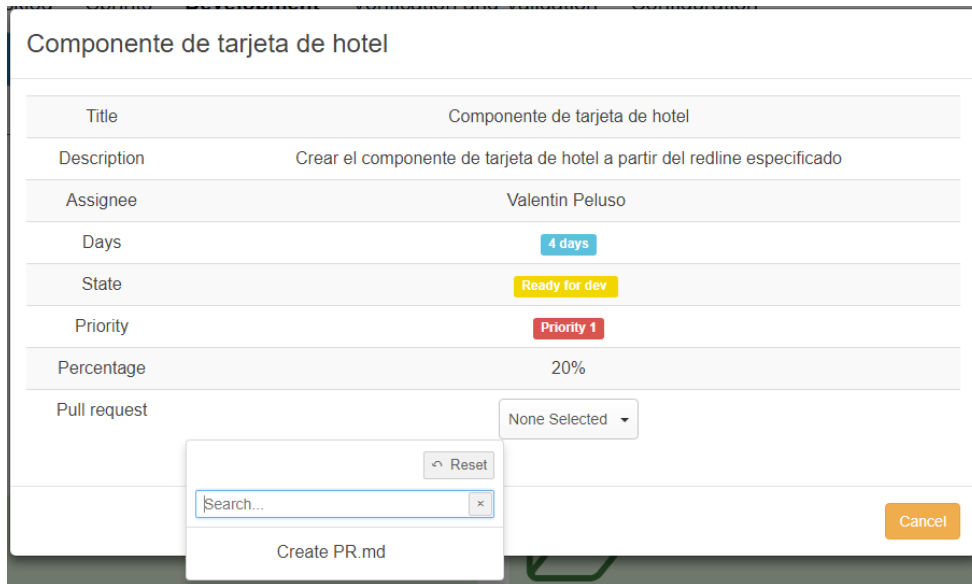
Componente de tarjeta de hotel

| Title | Componente de tarjeta de hotel |
|---|---|
| Description | Crear el componente de tarjeta de hotel a partir del redline especificado |
| Assignee | Valentin Peluso |
| Days | 4 days |
| State | Ready for dev |
| Priority | Priority 1 |
| Percentage | 20% |
| Pull request | None Selected |

Reset

Search...

×

Create PR.md

Cancel